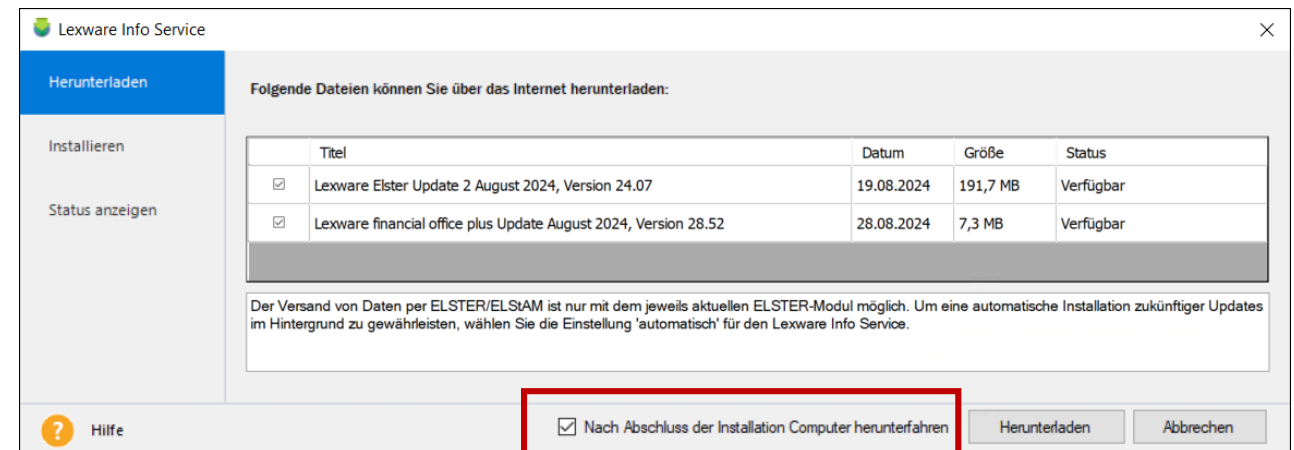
Lexware Info Service

Herunterladen

Installieren

Status anzeigen

Folgende Dateien können Sie über das Internet herunterladen:

| | Titel | Datum | Größe | Status |
|---|---|---|---|---|
| ☑ | Lexware Elster Update 2 August 2024, Version 24.07 | 19.08.2024 | 191,7 MB | Verfügbar |
| ☑ | Lexware financial office plus Update August 2024, Version 28.52 | 28.08.2024 | 7,3 MB | Verfügbar |

Der Versand von Daten per ELSTER/ELStAM ist nur mit dem jeweils aktuellen ELSTER-Modul möglich. Um eine automatische Installation zukünftiger Updates im Hintergrund zu gewährleisten, wählen Sie die Einstellung 'automatisch' für den Lexware Info Service.

Hilfe

☑ Nach Abschluss der Installation Computer herunterfahren

Herunterladen

Abbrechen